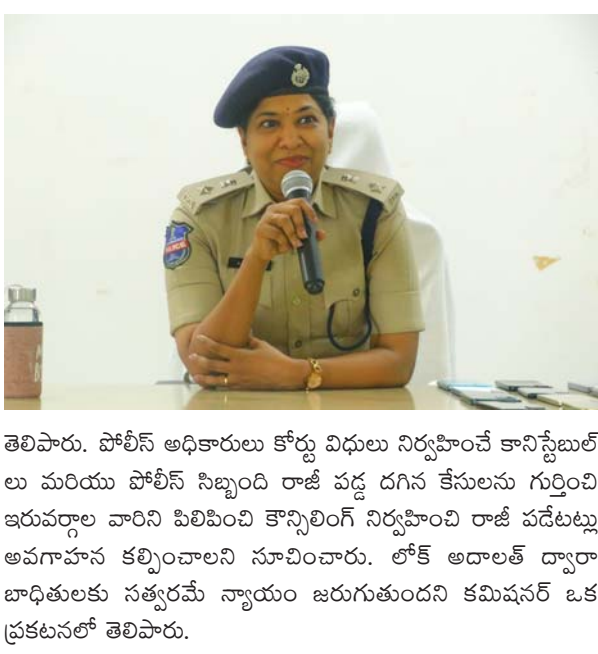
తెలిపారు. పోలీస్ అధికారులు కోర్టు విధులు నిర్వహించే కానిస్టేబుల్ లు మరియు పోలీస్ సిబ్బంది రాజీ పడ్డ దగిన కేసులను గుర్తించి ఇరువర్గాల వారిని పిలిపించి కౌన్సిలింగ్ నిర్వహించి రాజీ పడేటట్లు అవగాహన కల్పించాలని సూచించారు. లోక్ అదాలత్ ద్వారా బాధితులకు సత్వరమే న్యాయం జరుగుతుందని కమిషనర్ ఒక ప్రకటనలో తెలిపారు.